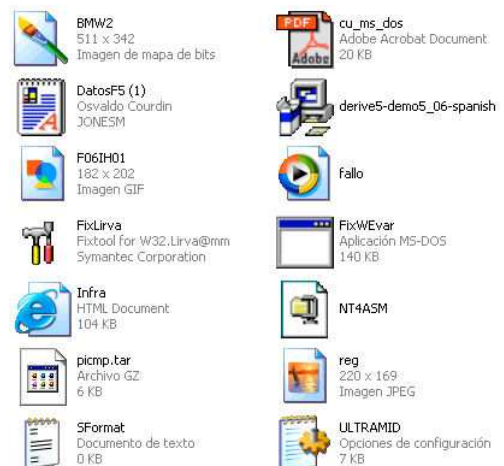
BMW2
511 x 342
Imagen de mapa de bits

cu_ms_dos
Adobe Acrobat Document
20 KB

PDF
Adobe

DatosF5 (1)
Osvaldo Courdin
JONESM

derive5-demo5_06-spanish

F06IH01
182 x 202
Imagen GIF

fallo

FixLirva
Fixtool for W32.Lirva@mm
Symantec Corporation

FixWEvar
Aplicación MS-DOS
140 KB

Infra
HTML Document
104 KB

NT4ASM

picmp.tar
Archivo GZ
6 KB

reg
220 x 169
Imagen JPEG

SFormat
Documento de texto
0 KB

ULTRAMID
Opciones de configuración
7 KB